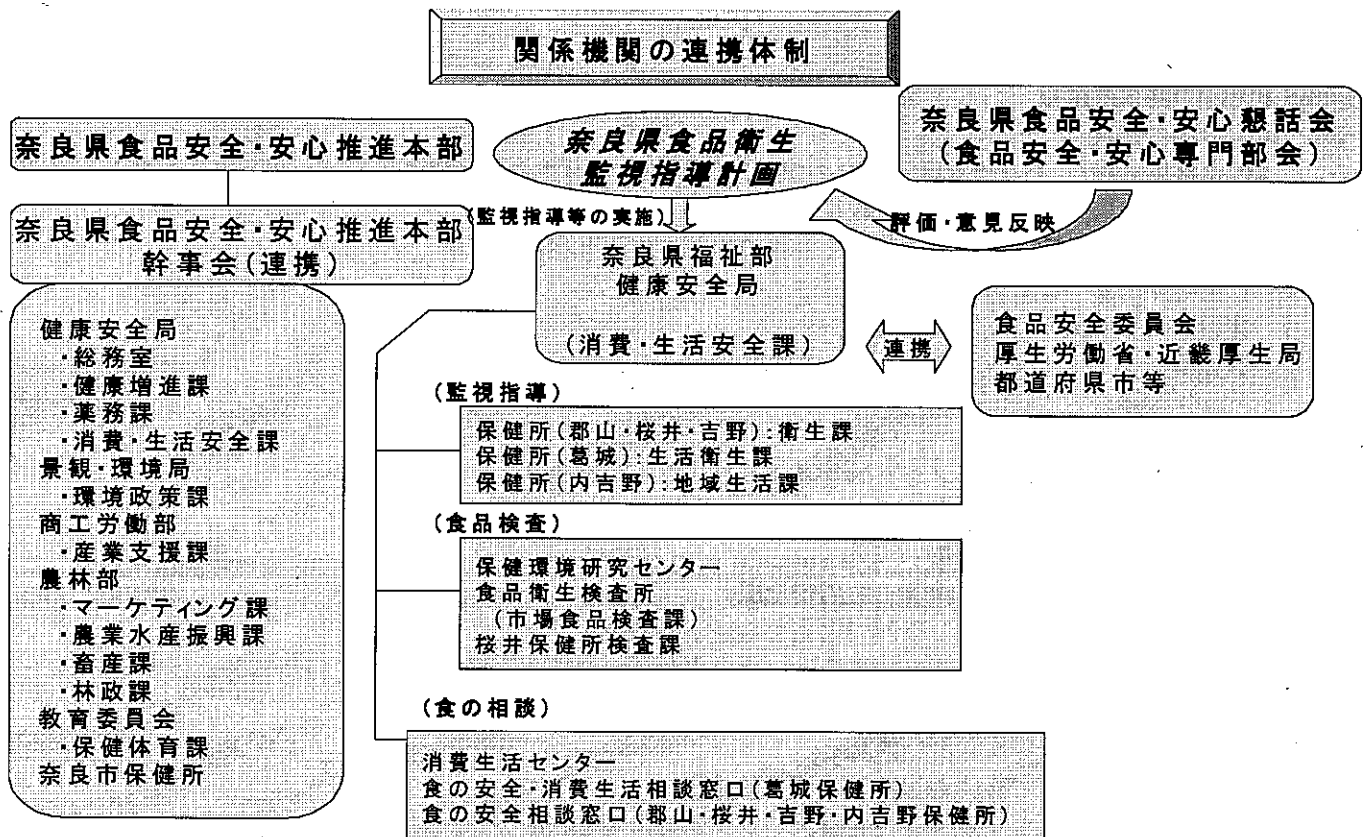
関係機関の連携体制

奈良県食品安全・安心推進本部

奈良県食品衛生監視指導計画

奈良県食品安全・安心懇話会
（食品安全・安心専門部会）

（監視指導等の実施）

評価・意見反映

奈良県食品安全・安心推進本部
幹事会（連携）

奈良県福祉部
健康安全局

（消費・生活安全課）

連携

食品安全委員会
厚生労働省・近畿厚生局
都道府県市等

健康安全局
・総務室
・健康増進課
・薬務課
・消費・生活安全課
景観・環境局
・環境政策課
商工労働部
・産業支援課
農林部
・マーケティング課
・農業水産振興課
・畜産課
・林政課
教育委員会
・保健体育課
奈良市保健所

（監視指導）

保健所（郡山・桜井・吉野）：衛生課
保健所（葛城）：生活衛生課
保健所（内吉野）：地域生活課

（食品検査）

保健環境研究センター
食品衛生検査所
（市場食品検査課）
桜井保健所検査課

（食の相談）

消費生活センター
食の安全・消費生活相談窓口（葛城保健所）
食の安全相談窓口（郡山・桜井・吉野・内吉野保健所）